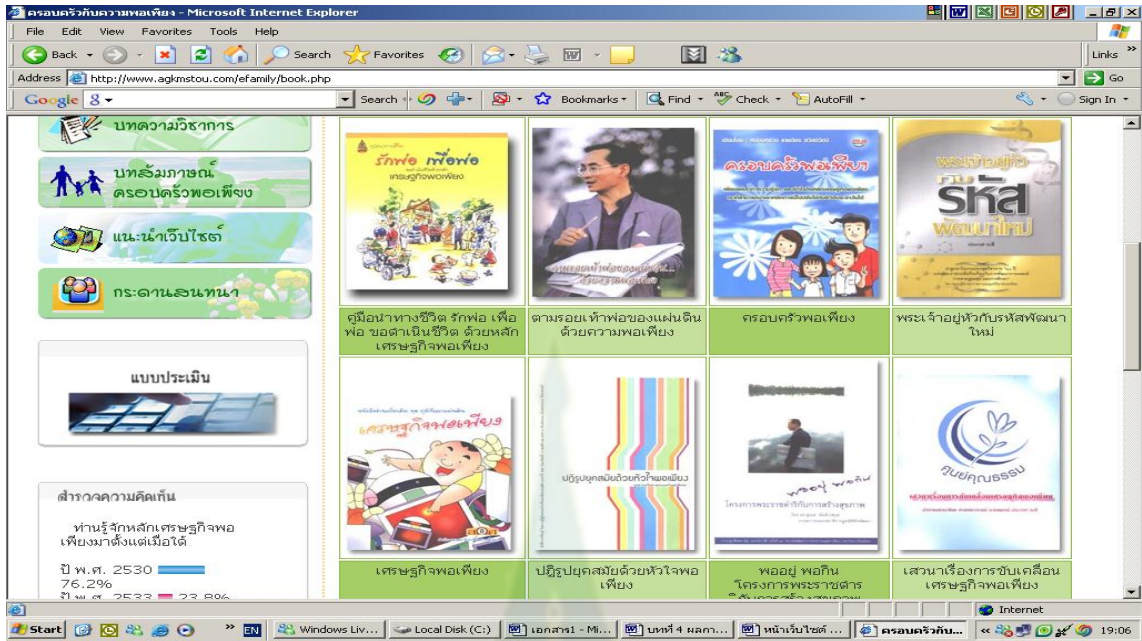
ครอบครัวกับความพอเพียง - Microsoft Internet Explorer

File Edit View Favorites Tools Help

Back Search Favorites Links

Address http://www.agkmstou.com/efamily/book.php Go

Google Search Bookmarks Find Check AutoFill Sign In

บทความวิชาการ

บทสัมภาษณ์ ครอบครัวพอเพียง

แนะนำเว็บไซต์

กระดานสนทนา

แบบประเมิน

สำรวจความคิดเห็น

ท่านรู้จักหลักเศรษฐกิจพอเพียงมาตั้งแต่เมื่อใด

ปี พ.ศ. 2530 76.2%

ปี พ.ศ. 2533 23.8%

รักพ่อ เพื่อพ่อ

เศรษฐกิจพอเพียง

ครอบครัวพอเพียง

รหัส

พัฒนาใหม่

คู่มือนำทางชีวิต รักพ่อ เพื่อพ่อ ขอดำเนินชีวิต ด้วยหลักเศรษฐกิจพอเพียง

ตามรอยเท้าพ่อของแผ่นดิน ด้วยความพอเพียง

ครอบครัวพอเพียง

พระเจ้าอยู่หัวกับรหัสพัฒนาใหม่

เศรษฐกิจพอเพียง

ปฏิรูปยุคสมัยด้วยหัวใจพอเพียง

พออยู่ พอกิน

ศูนย์คุณธรรม

เศรษฐกิจพอเพียง

ปฏิรูปยุคสมัยด้วยหัวใจพอเพียง

พออยู่ พอกิน โครงการพระราชดำริ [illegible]

เสวนาเรื่องการขับเคลื่อนเศรษฐกิจพอเพียง

Internet

Start EN Windows Liv... Local Disk (C:) เอกสาร1 - Mi... บทที่ 4 ผลกา... หน้าเว็บไซต์ ... ครอบครัวกับ... 19:06